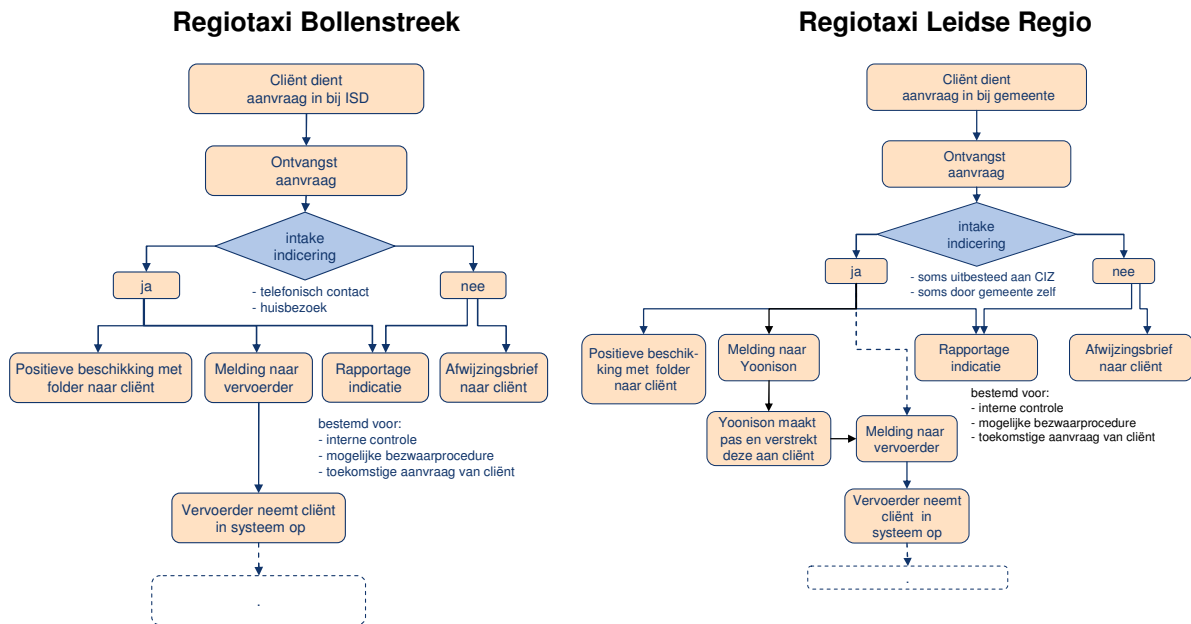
**Regiotaxi Bollenstreek**

Cliënt dient aanvraag in bij ISD

Ontvangst aanvraag

intake indicering

ja

nee

- telefonisch contact
- huisbezoek

Positieve beschikking met folder naar cliënt

Melding naar vervoerder

Rapportage indicatie

Afwijzingsbrief naar cliënt

bestemd voor:
- interne controle
- mogelijke bezwaarprocedure
- toekomstige aanvraag van cliënt

Vervoerder neemt cliënt in systeem op

.

**Regiotaxi Leidse Regio**

Cliënt dient aanvraag in bij gemeente

Ontvangst aanvraag

intake indicering

ja

nee

- soms uitbesteed aan CIZ
- soms door gemeente zelf

Positieve beschikking met folder naar cliënt

Melding naar Yoonison

Rapportage indicatie

Afwijzingsbrief naar cliënt

bestemd voor:
- interne controle
- mogelijke bezwaarprocedure
- toekomstige aanvraag van cliënt

Yoonison maakt pas en verstrekt deze aan cliënt

Melding naar vervoerder

Vervoerder neemt cliënt in systeem op

.